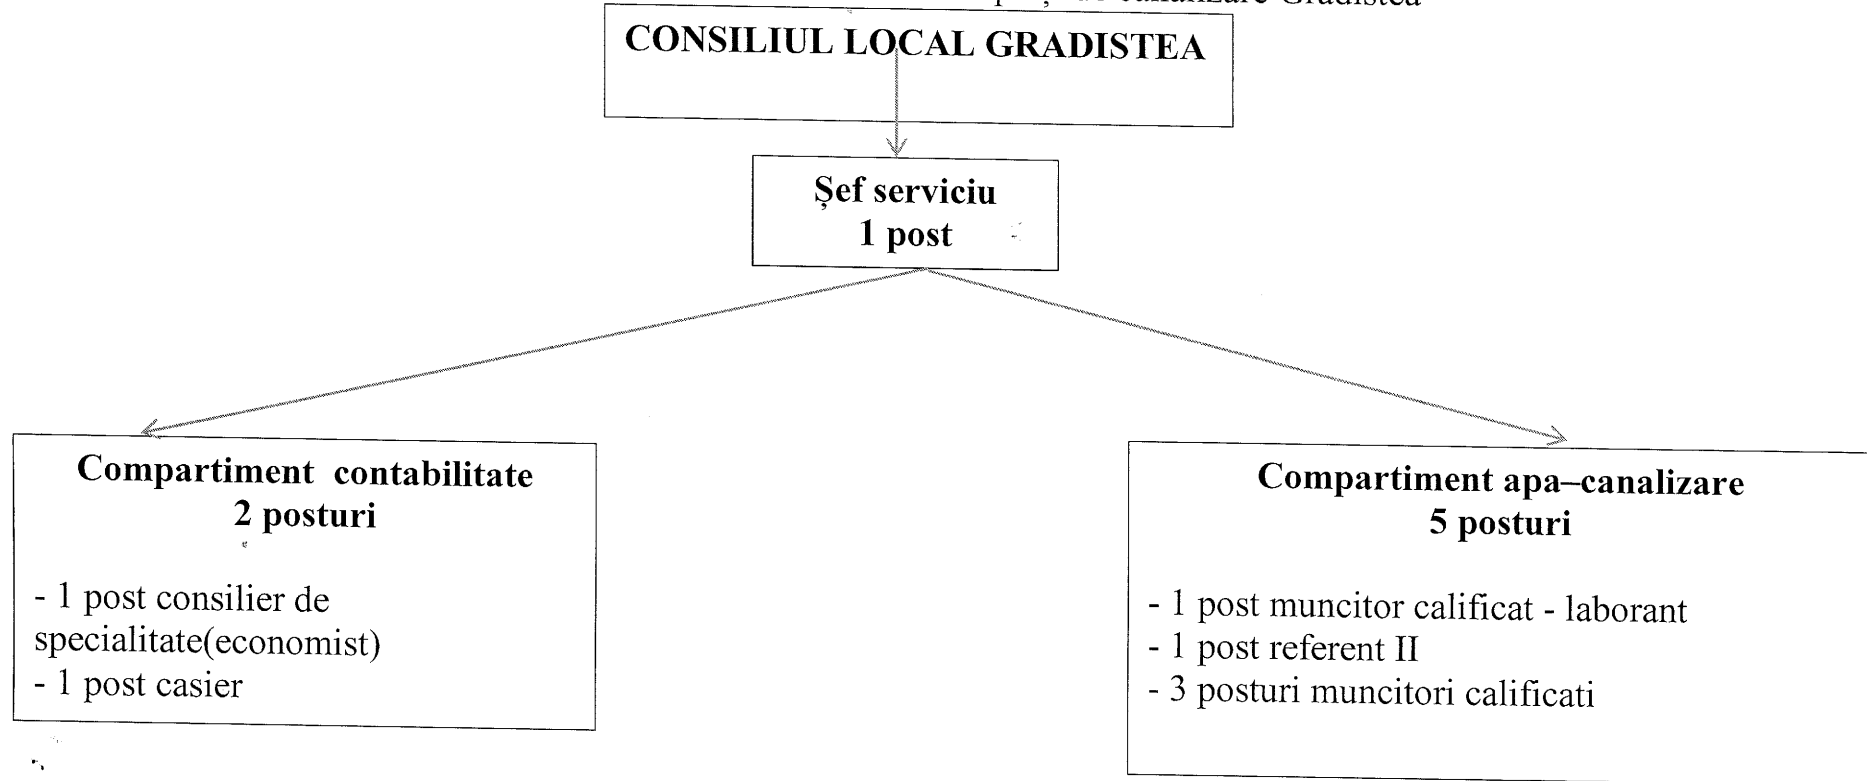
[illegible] canalizare Gradistea

CONSILIUL LOCAL GRADISTEA

Șef serviciu
1 post

Compartiment contabilitate
2 posturi

- 1 post consilier de specialitate(economist)
- 1 post casier

Compartiment apa–canalizare
5 posturi

- 1 post muncitor calificat - laborant
- 1 post referent II
- 3 posturi muncitori calificati